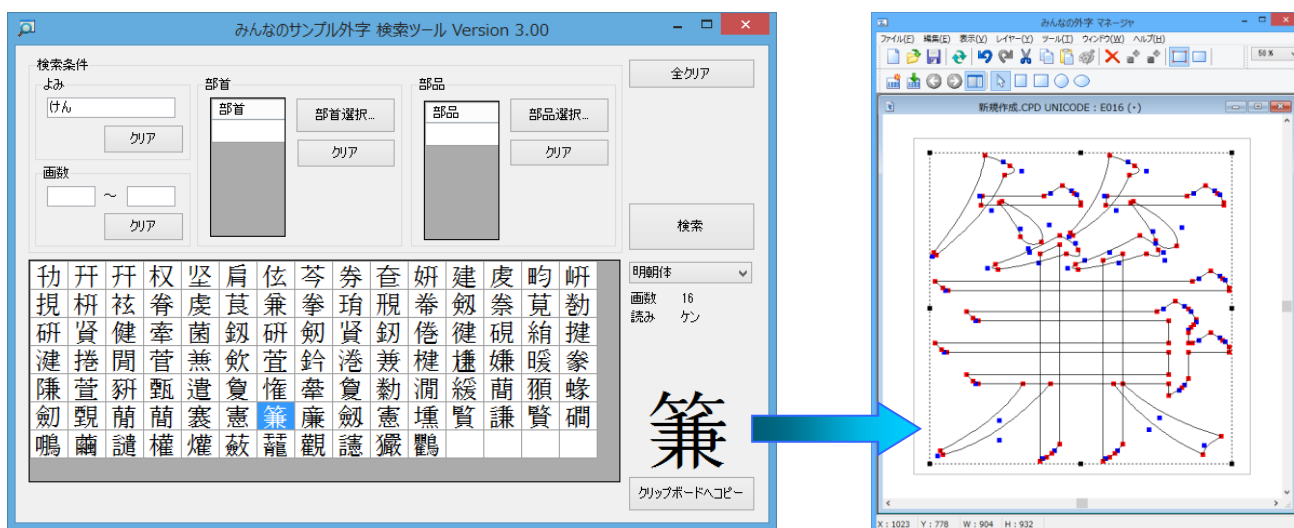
みんなのサンプル外字 検索ツール Version 3.00

検索条件

よみ

けん

クリア

画数

～

クリア

部首

部首

部首選択...

クリア

部品

部品

部品選択...

クリア

全クリア

検索

明朝体

画数 16
読み ケン

| 㔋 | 幵 | 幵 | 权 | 坚 | 肩 | 佉 | 芩 | 券 | 査 | 妍 | 建 | 虔 | 眗 | 岍 |
|---|---|---|---|---|---|---|---|---|---|---|---|---|---|---|
| 挸 | 枅 | 袪 | 脊 | 虔 | 莨 | 兼 | 拳 | 珚 | 覑 | 桊 | 剱 | 祭 | 莧 | 劵 |
| 研 | 賢 | 健 | 牽 | 菌 | 釼 | 研 | 劍 | 賢 | 釼 | 倦 | 健 | 硯 | 絹 | 揵 |
| 楗 | 捲 | 閒 | 菅 | 兼 | 欿 | 萓 | 鈐 | 淃 | 兼 | 楗 | 揵 | 嫌 | 暖 | 豢 |
| 隒 | 萓 | 豣 | 甄 | 遣 | 夐 | 惟 | 犇 | 夐 | 勬 | 澗 | 緩 | 蔄 | 獧 | 蠑 |
| 劒 | 覞 | 蔄 | 藺 | 褰 | 憲 | 箝 | 廉 | 劔 | 憲 | 壎 | 贒 | 謙 | 賢 | 礀 |
| 鳴 | 繭 | 譴 | 權 | 爟 | 蘞 | 蘢 | 觀 | 譴 | 玁 | 鸛 | | | | |

箝

クリップボードへコピー

みんなの外字 マネージャ

ファイル(F) 編集(E) 表示(V) レイヤー(Y) ツール(T) ウィンドウ(W) ヘルプ(H)

50 %

新規作成.CPD UNICODE : E016 (・)

X : 1023 Y : 778 W : 904 H : 932